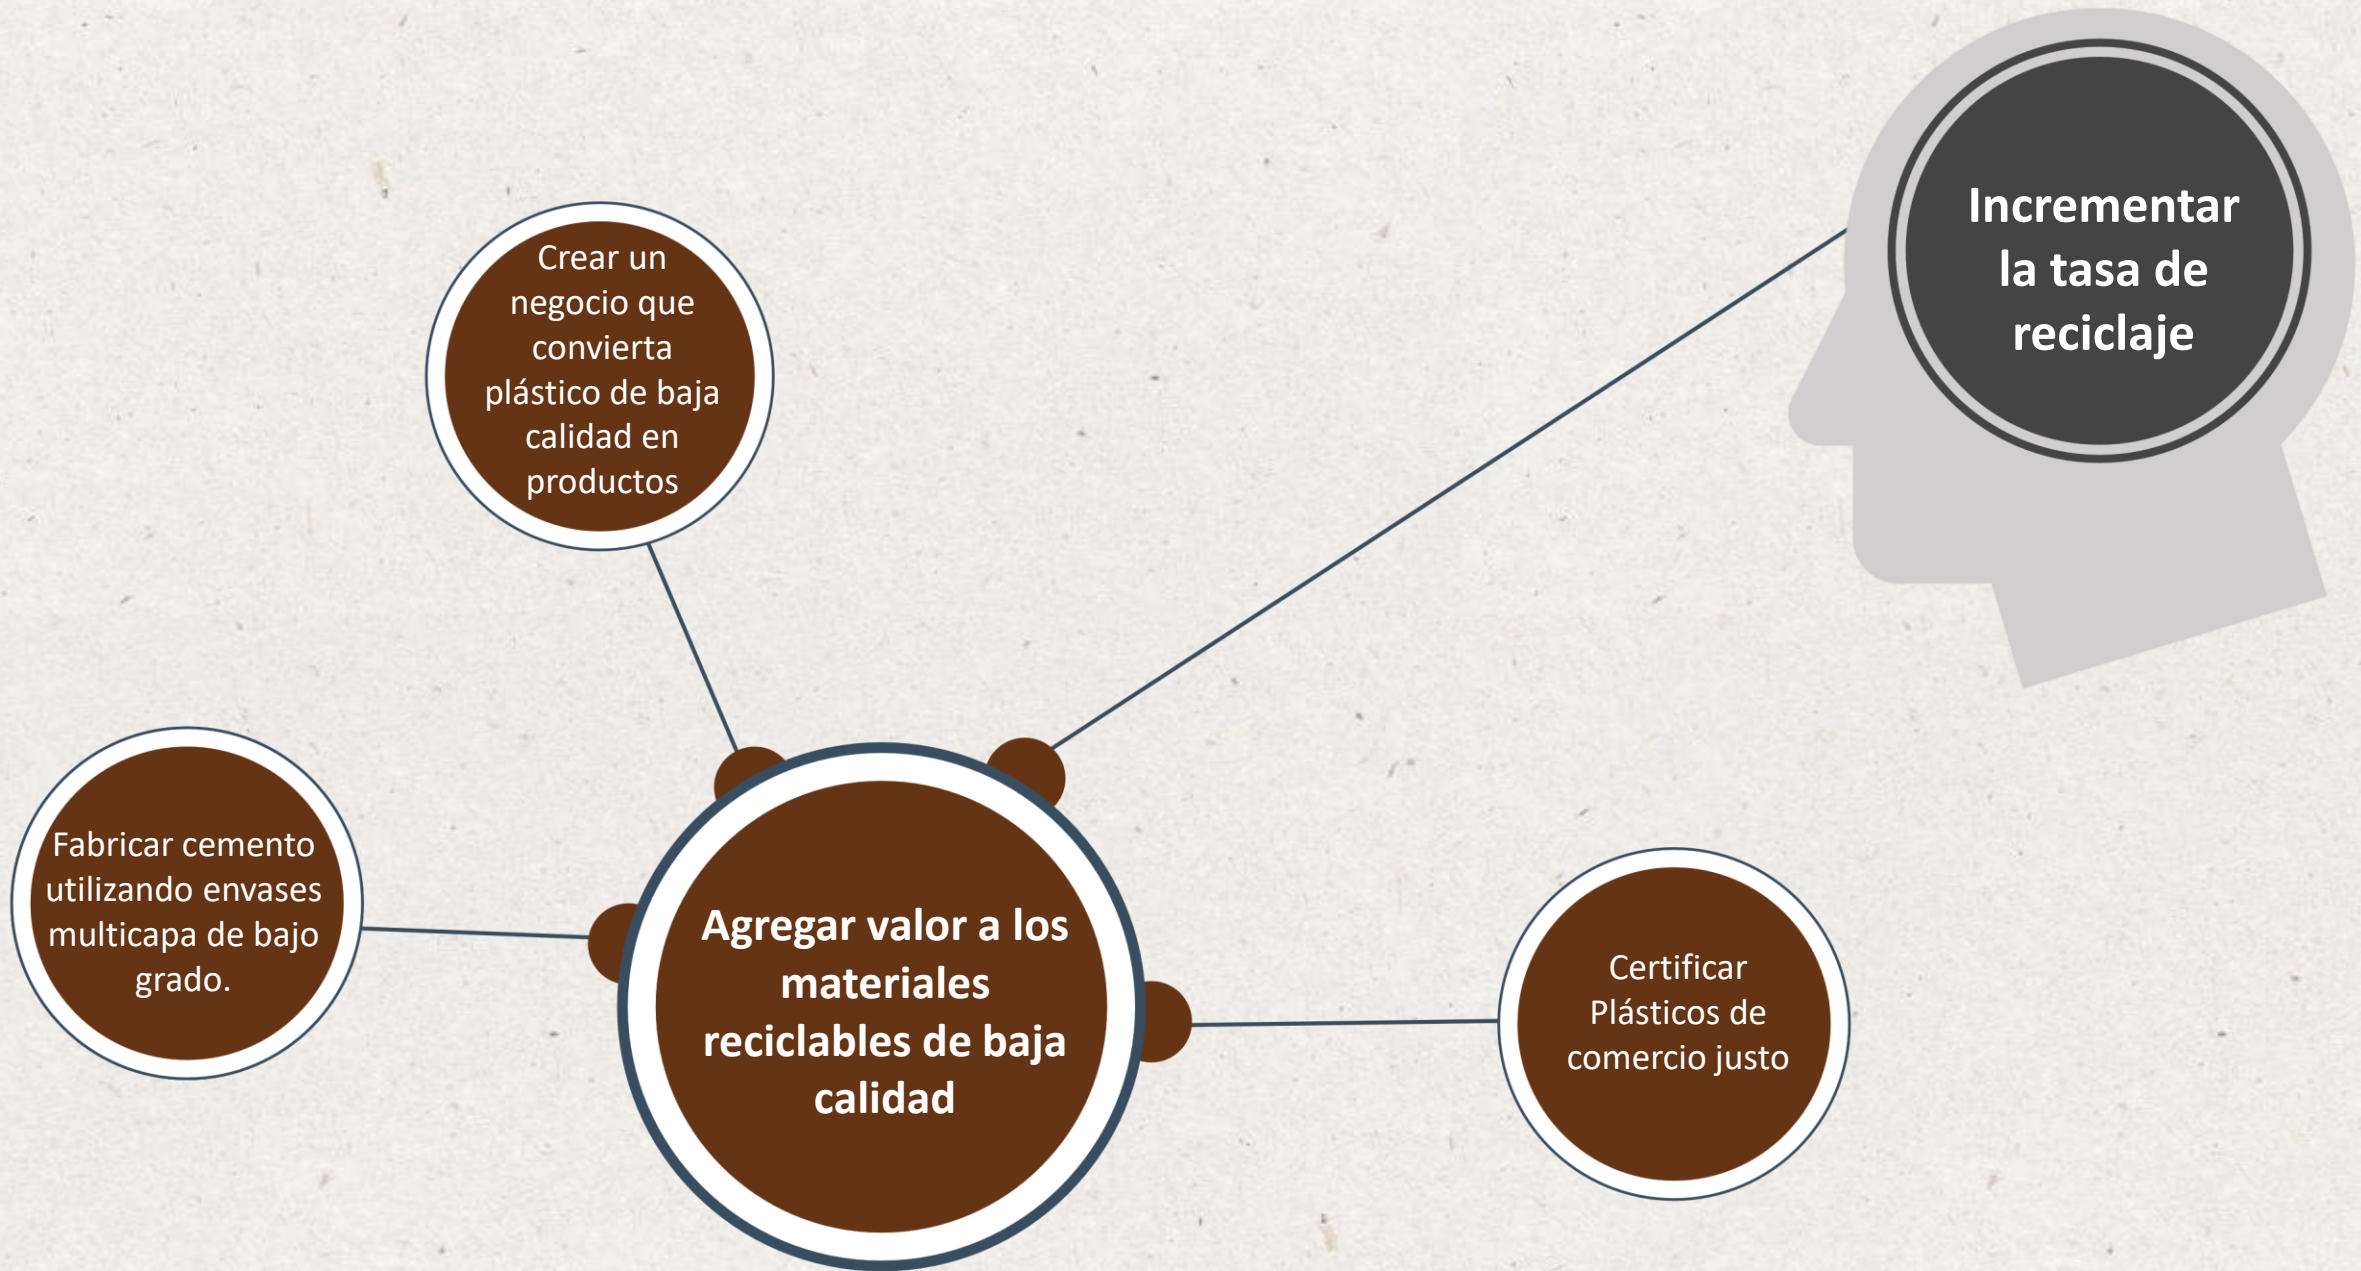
Incrementar la tasa de reciclaje

Crear un negocio que convierta plástico de baja calidad en productos

Fabricar cemento utilizando envases multicapa de bajo grado.

Agregar valor a los materiales reciclables de baja calidad

Certificar Plásticos de comercio justo